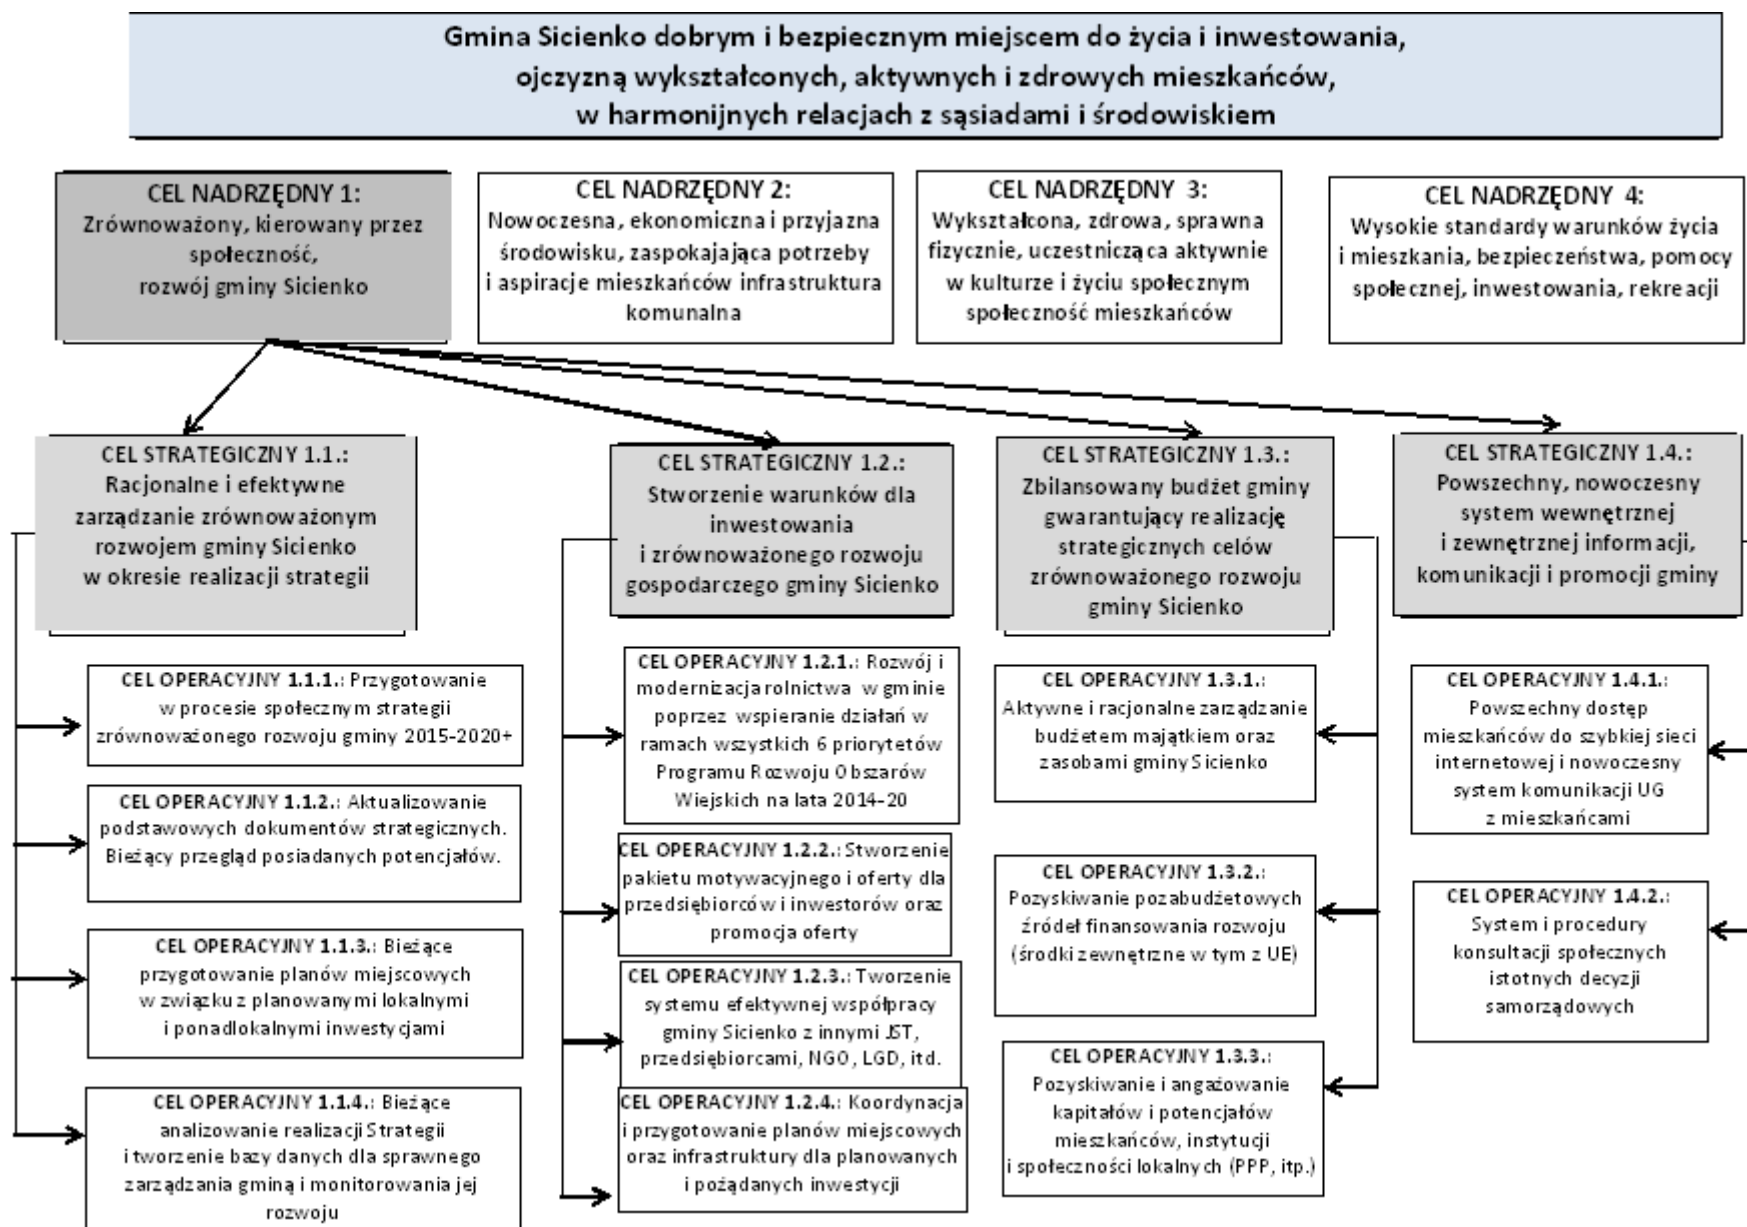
Gmina Sicienko dobrym i bezpiecznym miejscem do życia i inwestowania, ojczyzną wykształconych, aktywnych i zdrowych mieszkańców, w harmonijnych relacjach z sąsiadami i środowiskiem

CEL NADRZĘDNY 1:
Zrównoważony, kierowany przez społeczność, rozwój gminy Sicienko

CEL NADRZĘDNY 2:
Nowoczesna, ekonomiczna i przyjazna środowisku, zaspokajająca potrzeby i aspiracje mieszkańców infrastruktura komunalna

CEL NADRZĘDNY 3:
Wykształcona, zdrowa, sprawna fizycznie, uczestnicząca aktywnie w kulturze i życiu społecznym społeczność mieszkańców

CEL NADRZĘDNY 4:
Wysokie standardy warunków życia i mieszkania, bezpieczeństwa, pomocy społecznej, inwestowania, rekreacji

CEL STRATEGICZNY 1.1.:
Racjonalne i efektywne zarządzanie zrównoważonym rozwojem gminy Sicienko w okresie realizacji strategii

CEL OPERACYJNY 1.1.1.: Przygotowanie w procesie społecznym strategii zrównoważonego rozwoju gminy 2015-2020+

CEL OPERACYJNY 1.1.2.: Aktualizowanie podstawowych dokumentów strategicznych. Bieżący przegląd posiadanych potencjałów.

CEL OPERACYJNY 1.1.3.: Bieżące przygotowanie planów miejscowych w związku z planowanymi lokalnymi i ponadlokalnymi inwestycjami

CEL OPERACYJNY 1.1.4.: Bieżące analizowanie realizacji Strategii i tworzenie bazy danych dla sprawnego zarządzania gminą i monitorowania jej rozwoju

CEL STRATEGICZNY 1.2.:
Stworzenie warunków dla inwestowania i zrównoważonego rozwoju gospodarczego gminy Sicienko

CEL OPERACYJNY 1.2.1.: Rozwój i modernizacja rolnictwa w gminie poprzez wspieranie działań w ramach wszystkich 6 priorytetów Programu Rozwoju Obszarów Wiejskich na lata 2014-20

CEL OPERACYJNY 1.2.2.: Stworzenie pakietu motywacyjnego i oferty dla przedsiębiorców i inwestorów oraz promocja oferty

CEL OPERACYJNY 1.2.3.: Tworzenie systemu efektywnej współpracy gminy Sicienko z innymi JST, przedsiębiorcami, NGO, LGD, itd.

CEL OPERACYJNY 1.2.4.: Koordynacja i przygotowanie planów miejscowych oraz infrastruktury dla planowanych i pożądanych inwestycji

CEL STRATEGICZNY 1.3.:
Zbilansowany budżet gminy gwarantujący realizację strategicznych celów zrównoważonego rozwoju gminy Sicienko

CEL OPERACYJNY 1.3.1.: Aktywne i racjonalne zarządzanie budżetem majątkiem oraz zasobami gminy Sicienko

CEL OPERACYJNY 1.3.2.: Pozyskiwanie pozabudżetowych źródeł finansowania rozwoju (środki zewnętrzne w tym z UE)

CEL OPERACYJNY 1.3.3.: Pozyskiwanie i angażowanie kapitałów i potencjałów mieszkańców, instytucji i społeczności lokalnych (PPP, itp.)

CEL STRATEGICZNY 1.4.:
Powszechny, nowoczesny system wewnętrznej i zewnętrznej informacji, komunikacji i promocji gminy

CEL OPERACYJNY 1.4.1.: Powszechny dostęp mieszkańców do szybkiej sieci internetowej i nowoczesny system komunikacji UG z mieszkańcami

CEL OPERACYJNY 1.4.2.: System i procedury konsultacji społecznych istotnych decyzji samorządowych